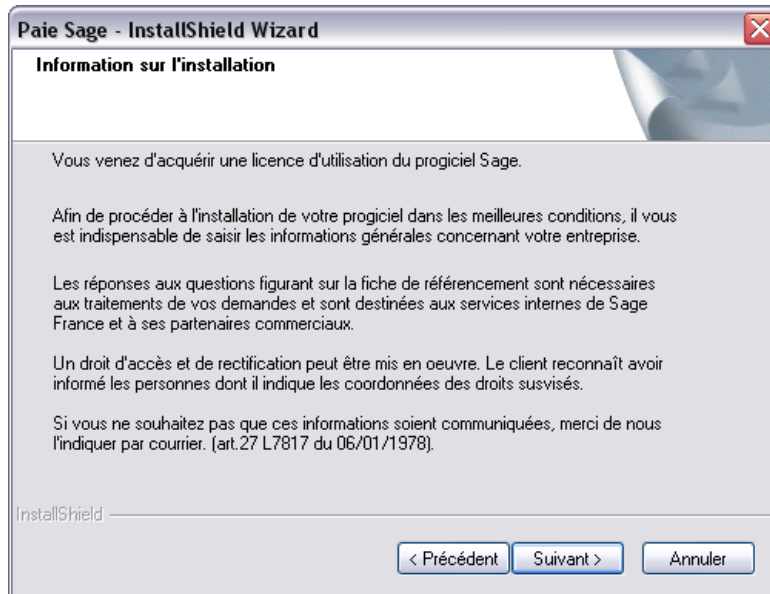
Paie Sage - InstallShield Wizard

Information sur l'installation

Vous venez d'acquérir une licence d'utilisation du progiciel Sage.

Afin de procéder à l'installation de votre progiciel dans les meilleures conditions, il vous est indispensable de saisir les informations générales concernant votre entreprise.

Les réponses aux questions figurant sur la fiche de référencement sont nécessaires aux traitements de vos demandes et sont destinées aux services internes de Sage France et à ses partenaires commerciaux.

Un droit d'accès et de rectification peut être mis en oeuvre. Le client reconnaît avoir informé les personnes dont il indique les coordonnées des droits susvisés.

Si vous ne souhaitez pas que ces informations soient communiquées, merci de nous l'indiquer par courrier. (art.27 L7817 du 06/01/1978).

InstallShield

< Précédent    Suivant >    Annuler